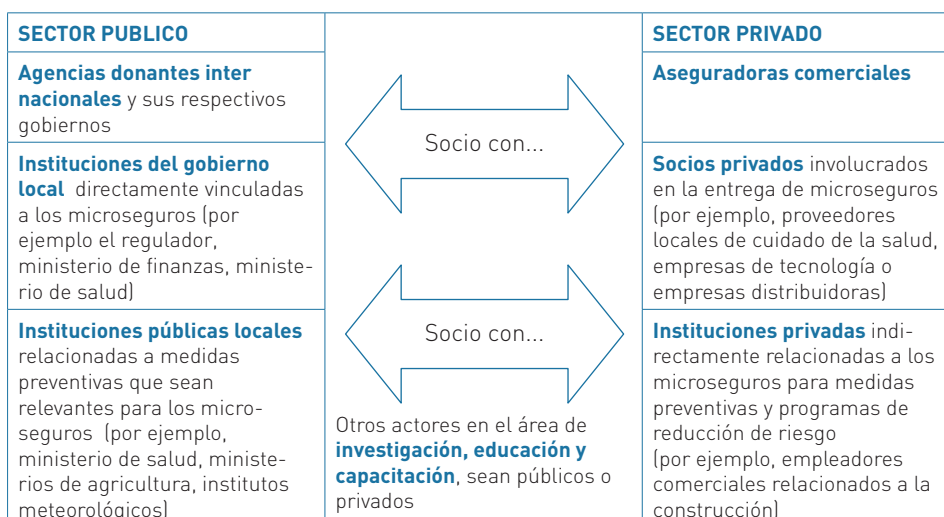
| SECTOR PUBLICO | | SECTOR PRIVADO |
|---|---|---|
| **Agencias donantes internacionales** y sus respectivos gobiernos | Socio con... | **Aseguradoras comerciales** |
| **Instituciones del gobierno local** directamente vinculadas a los microseguros (por ejemplo el regulador, ministerio de finanzas, ministerio de salud) | | **Socios privados** involucrados en la entrega de microseguros (por ejemplo, proveedores locales de cuidado de la salud, empresas de tecnología o empresas distribuidoras) |
| **Instituciones públicas locales** relacionadas a medidas preventivas que sean relevantes para los microseguros (por ejemplo, ministerio de salud, ministerios de agricultura, institutos meteorológicos) | Socio con... Otros actores en el área de **investigación, educación y capacitación**, sean públicos o privados | **Instituciones privadas** indirectamente relacionadas a los microseguros para medidas preventivas y programas de reducción de riesgo (por ejemplo, empleadores comerciales relacionados a la construcción) |